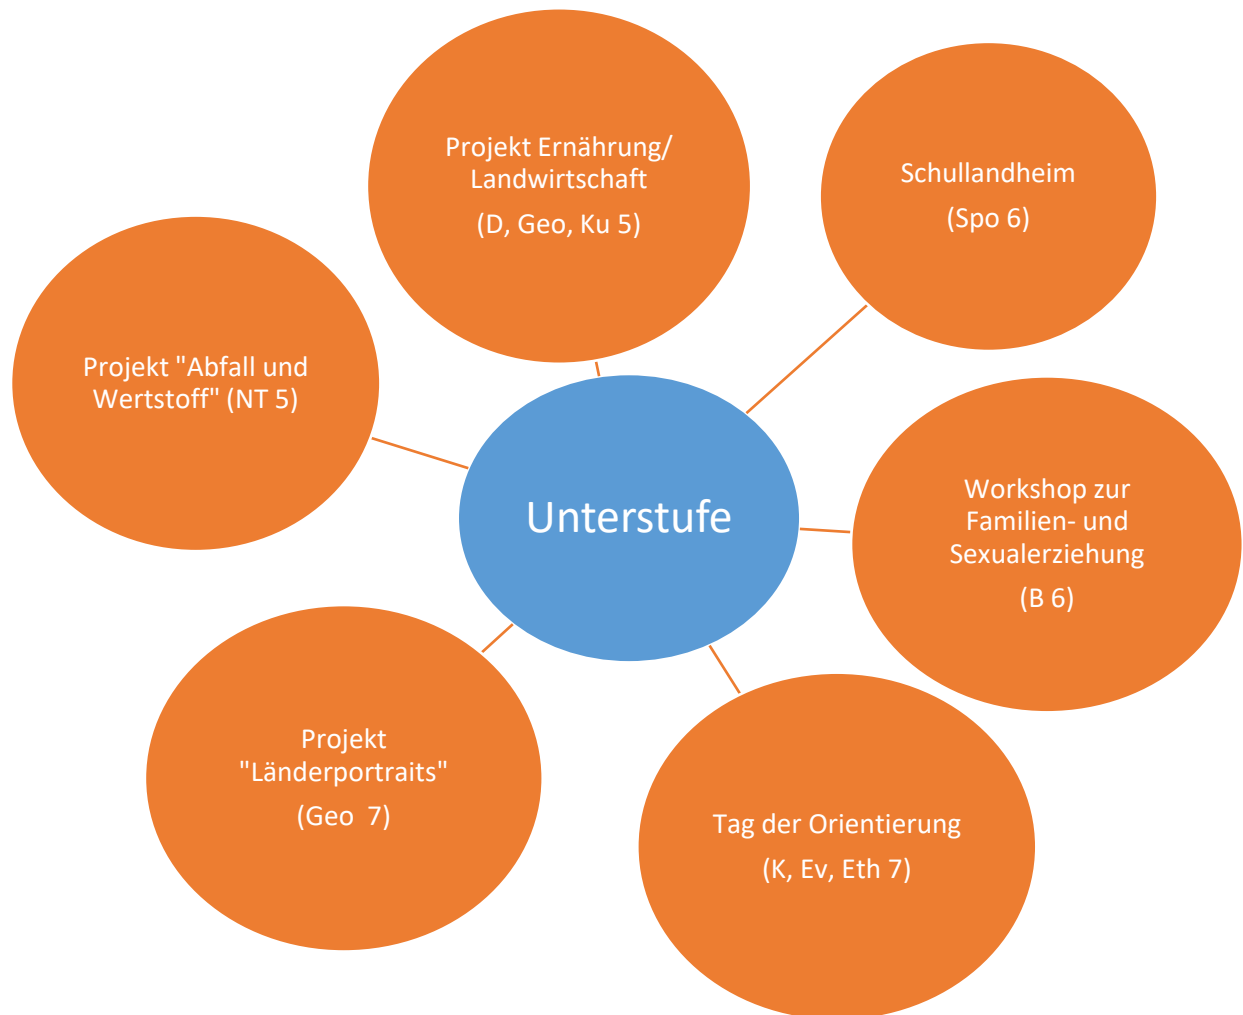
Projekt Ernährung/ Landwirtschaft

(D, Geo, Ku 5)

Schullandheim

(Spo 6)

Projekt "Abfall und Wertstoff" (NT 5)

Unterstufe

Workshop zur Familien- und Sexualerziehung

(B 6)

Projekt "Länderportraits"

(Geo 7)

Tag der Orientierung

(K, Ev, Eth 7)